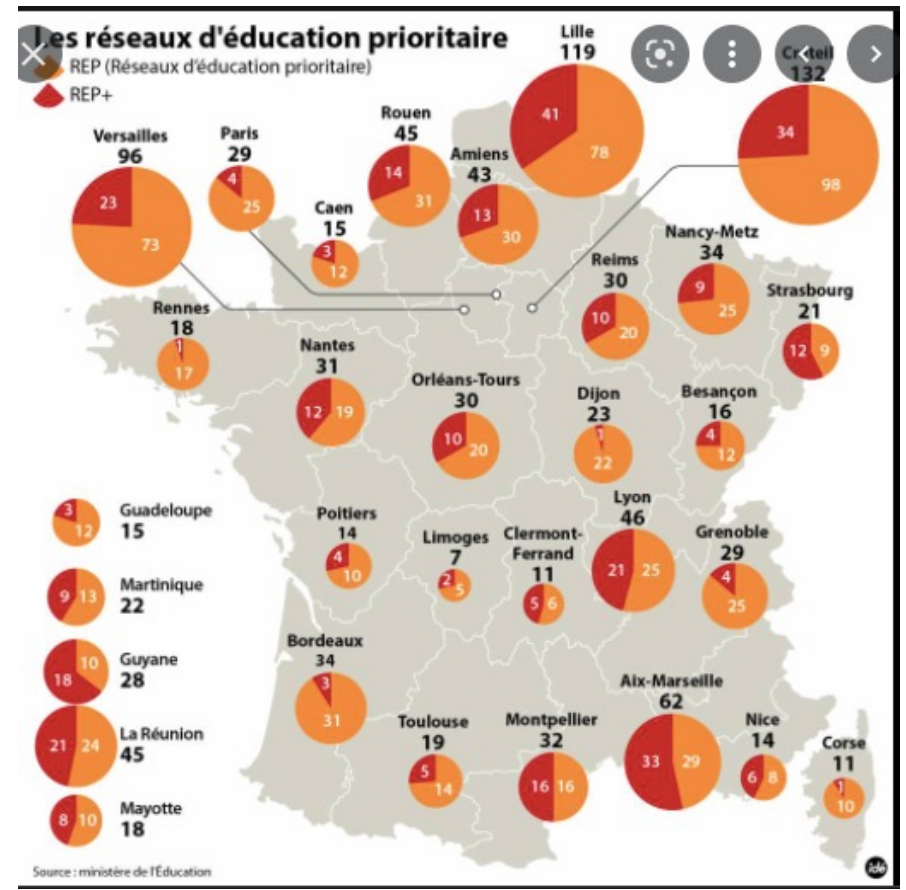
Les réseaux d'éducation prioritaire
REP (Réseaux d'éducation prioritaire)
REP+

Lille
119
41
78

Créteil
132
34
98

Versailles
96
23
73

Paris
29
4
25

Caen
15
3
12

Rouen
45
14
31

Amiens
43
13
30

Nancy-Metz
34
9
25

Reims
30
10
20

Strasbourg
21
12
9

Rennes
18
1
17

Nantes
31
12
19

Orléans-Tours
30
10
20

Dijon
23
1
22

Besançon
16
4
12

Guadeloupe
15
3
12

Poitiers
14
4
10

Limoges
7
2
5

Clermont-Ferrand
11
5
6

Lyon
46
21
25

Grenoble
29
4
25

Martinique
22
9
13

Guyane
28
10
18

Bordeaux
34
3
31

Aix-Marseille
62
33
29

La Réunion
45
21
24

Toulouse
19
5
14

Montpellier
32
16
16

Nice
14
6
8

Corse
11
1
10

Mayotte
18
8
10

Source : ministère de l'Éducation
idé